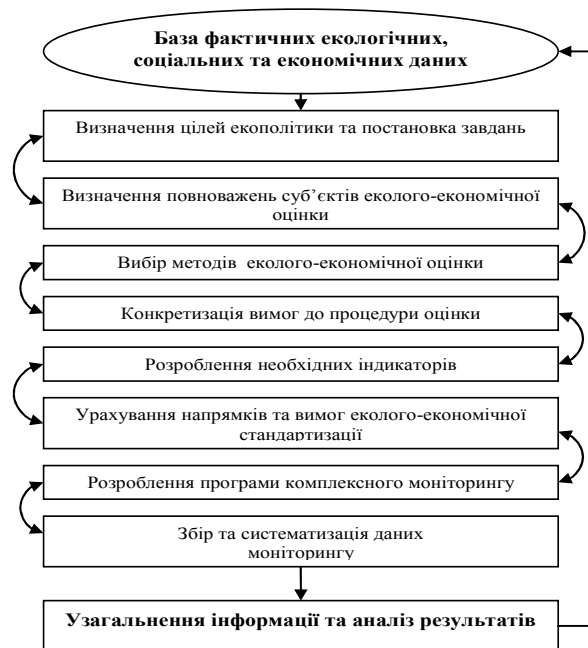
База фактичних екологічних, соціальних та економічних даних

Визначення цілей екополітики та постановка завдань

Визначення повноважень суб'єктів еколого-економічної оцінки

Вибір методів еколого-економічної оцінки

Конкретизація вимог до процедури оцінки

Розроблення необхідних індикаторів

Урахування напрямків та вимог еколого-економічної стандартизації

Розроблення програми комплексного моніторингу

Збір та систематизація даних моніторингу

Узагальнення інформації та аналіз результатів